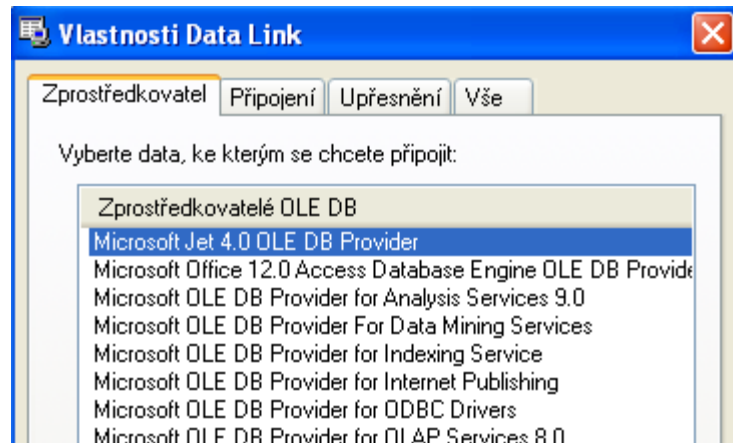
Vlastnosti Data Link

Zprostředkovatel | Připojení | Upřesnění | Vše

Vyberte data, ke kterým se chcete připojit:

Zprostředkovatelé OLE DB

Microsoft Jet 4.0 OLE DB Provider
Microsoft Office 12.0 Access Database Engine OLE DB Provid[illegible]
Microsoft OLE DB Provider for Analysis Services 9.0
Microsoft OLE DB Provider For Data Mining Services
Microsoft OLE DB Provider for Indexing Service
Microsoft OLE DB Provider for Internet Publishing
Microsoft OLE DB Provider for ODBC Drivers
Microsoft OLE DB Provider for OLAP Services 8.0